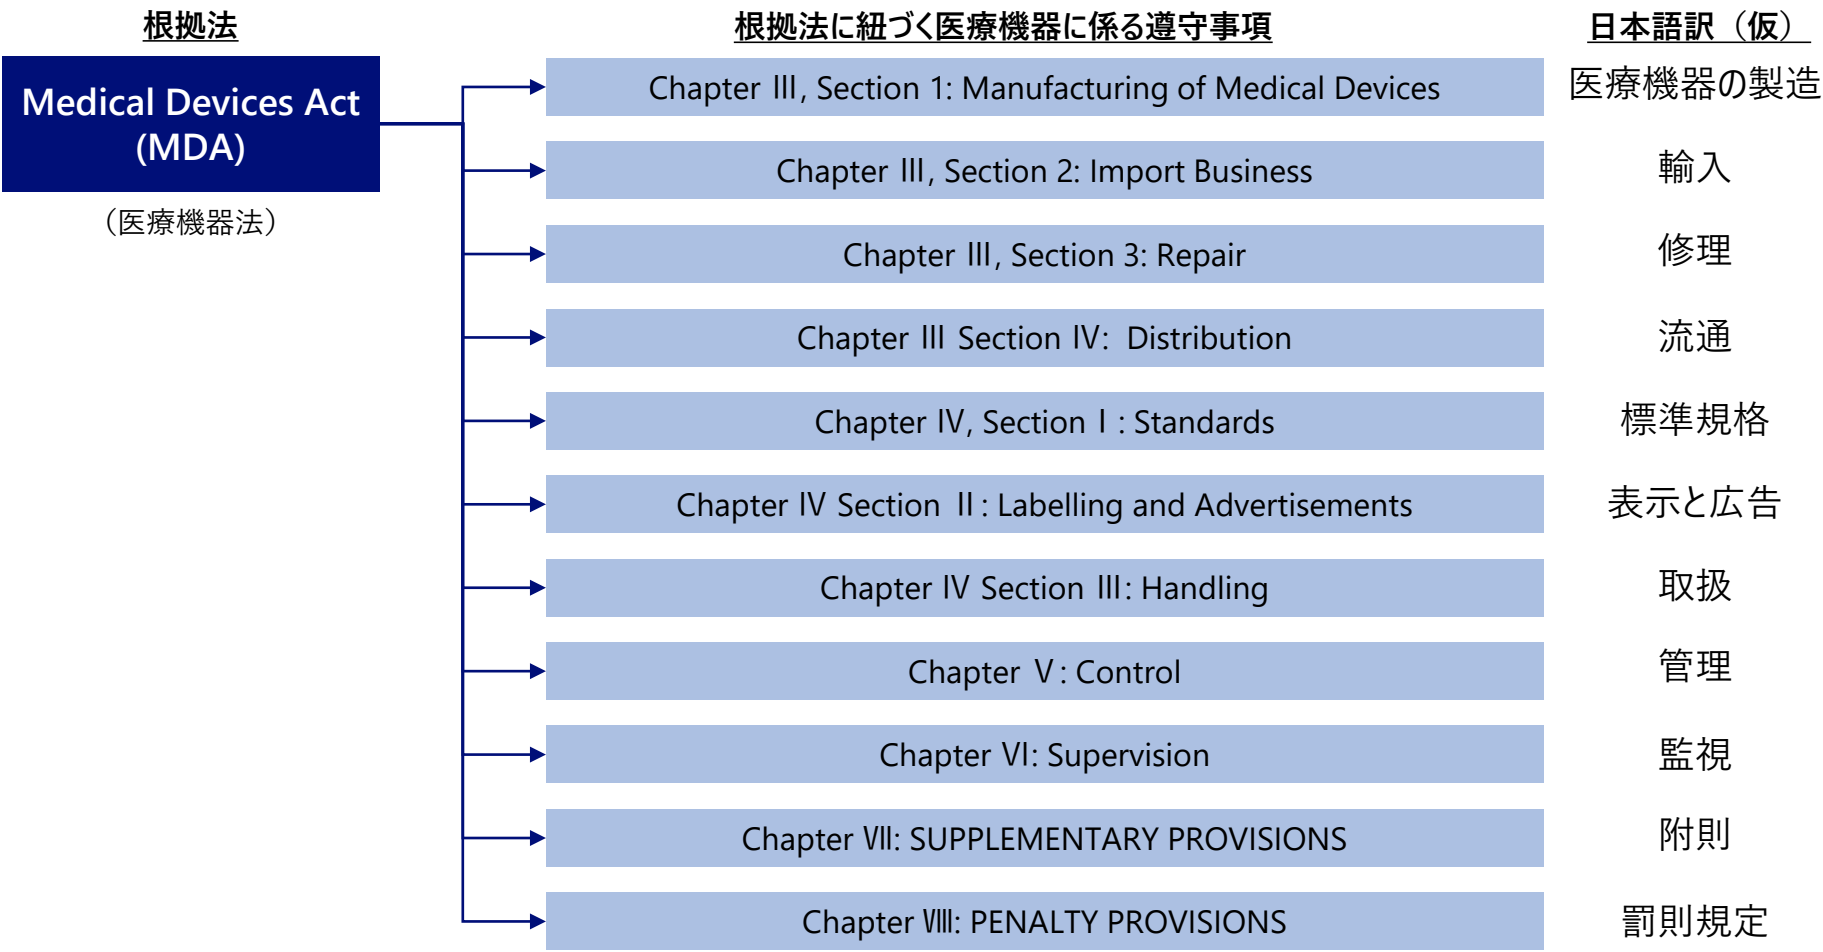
根拠法

Medical Devices Act (MDA)

（医療機器法）

根拠法に紐づく医療機器に係る遵守事項

日本語訳（仮）

Chapter Ⅲ, Section 1: Manufacturing of Medical Devices

医療機器の製造

Chapter Ⅲ, Section 2: Import Business

輸入

Chapter Ⅲ, Section 3: Repair

修理

Chapter Ⅲ Section Ⅳ: Distribution

流通

Chapter Ⅳ, Section Ⅰ: Standards

標準規格

Chapter Ⅳ Section Ⅱ: Labelling and Advertisements

表示と広告

Chapter Ⅳ Section Ⅲ: Handling

取扱

Chapter Ⅴ: Control

管理

Chapter Ⅵ: Supervision

監視

Chapter Ⅶ: SUPPLEMENTARY PROVISIONS

附則

Chapter Ⅷ: PENALTY PROVISIONS

罰則規定